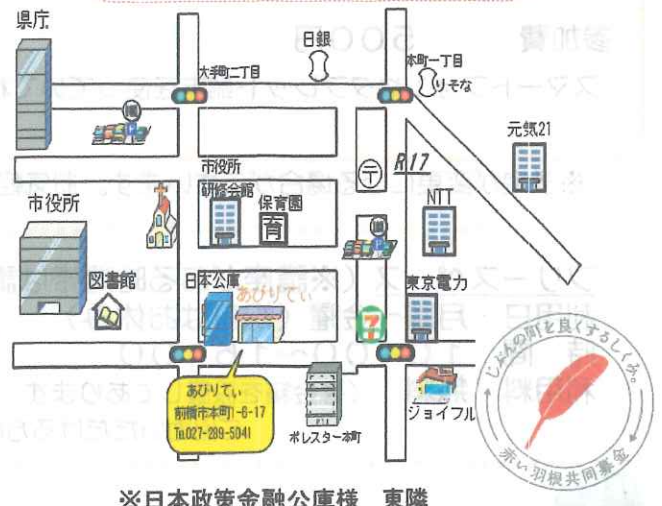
県庁

日銀

大手町二丁目

本町一丁目

りそな

元気21

R17

市役所
研修会館

保育園

NTT

市役所

図書館

日本公庫

あびりてぃ

東京電力

あびりてぃ
前橋市本町1-6-17
Tel.027-289-5041

ポレスター本町

ジョイフル

じぶんの町を良くするしくみ。

赤い羽根共同募金

※日本政策金融公庫様　東隣